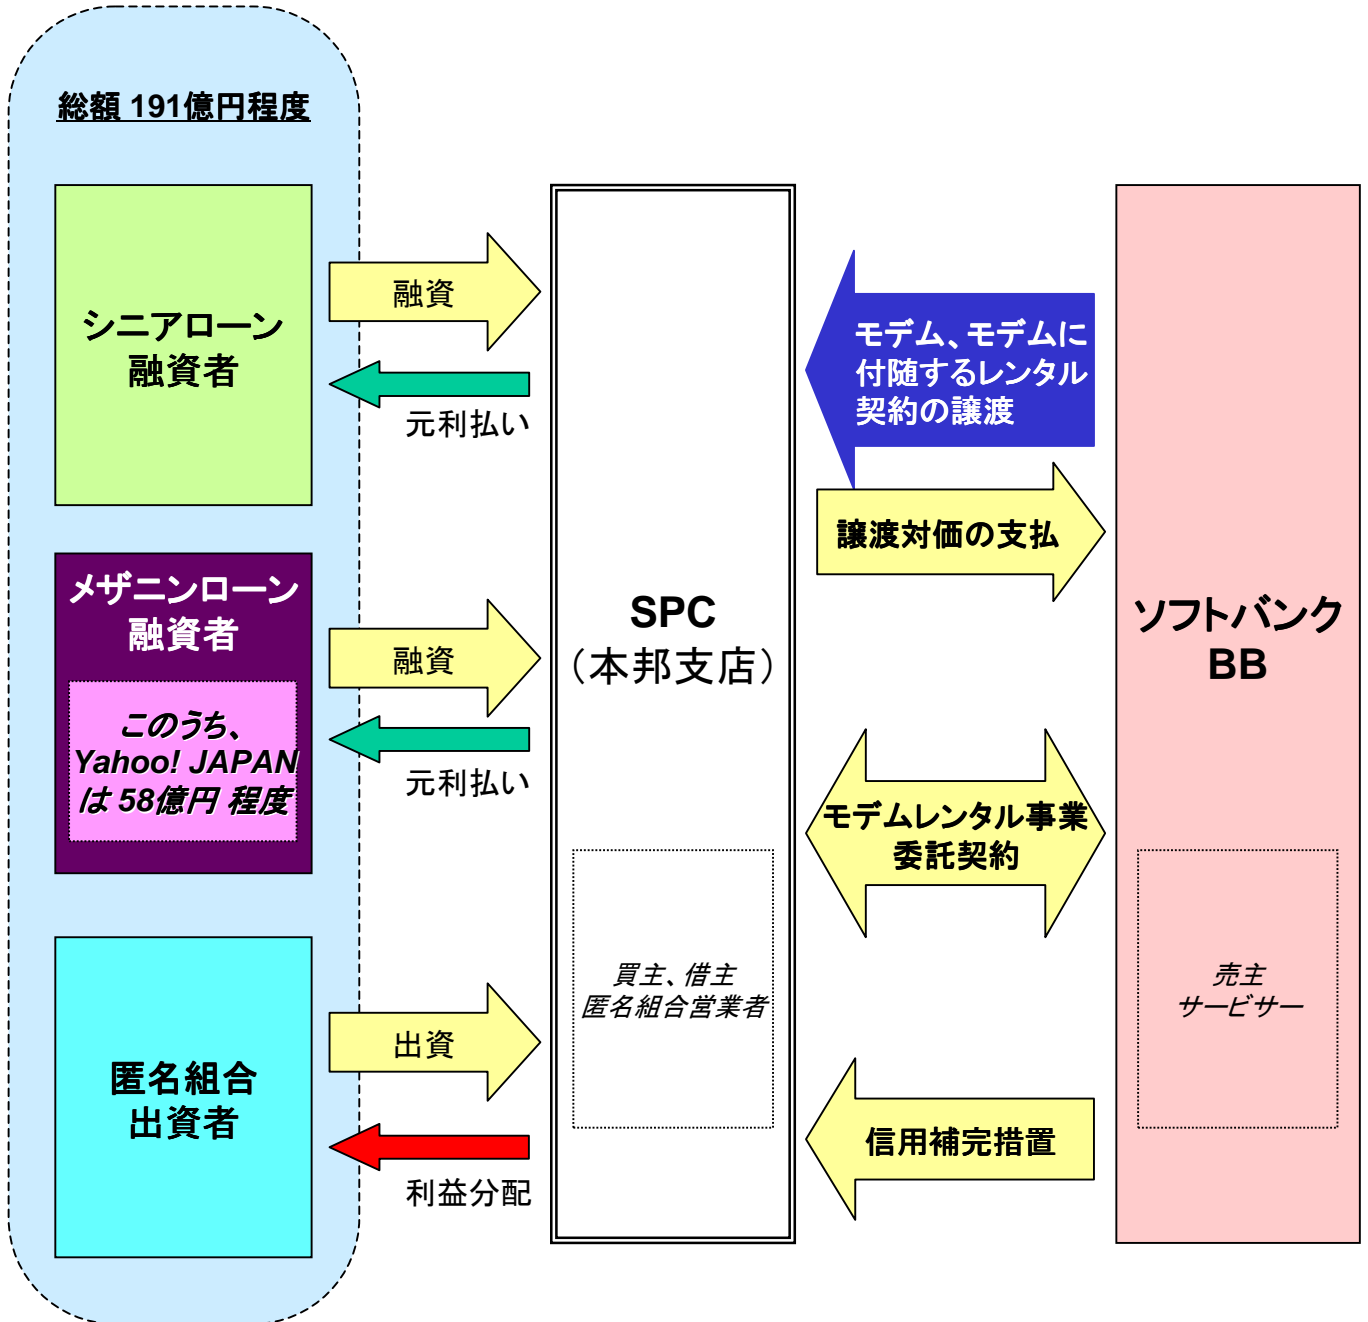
総額 191億円程度

シニアローン
融資者

融資

元利払い

メザニンローン
融資者

このうち、
Yahoo! JAPAN
は 58億円 程度

融資

元利払い

匿名組合
出資者

出資

利益分配

SPC
（本邦支店）

買主、借主
匿名組合営業者

モデム、モデムに付随するレンタル契約の譲渡

譲渡対価の支払

モデムレンタル事業委託契約

信用補完措置

ソフトバンク
BB

売主
サービサー